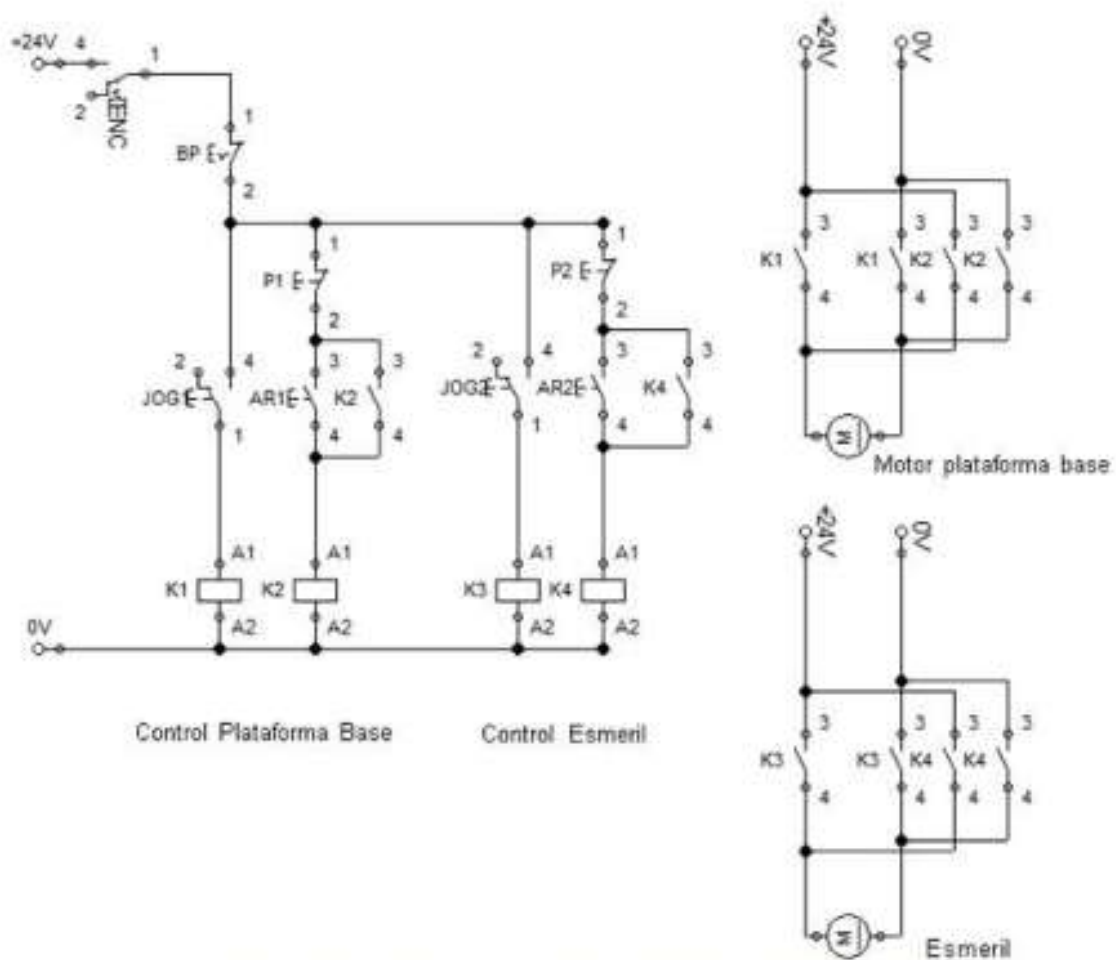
+24V 4
1
2 ENC
1
BP
2
1
P1
2
3
3
2
4
JOG
AR1
K2
1
4
4
1
P2
2
2
4
3
3
JOG2
AR2
K4
1
4
4
A1
A1
A1
A1
K1
K2
K3
K4
A2
A2
A2
A2
0V

Control Plataforma Base

Control Esmeril

+24V
0V
3
3
3
3
K1
K1
K2
K2
4
4
4
4
M
Motor plataforma base

+24V
0V
3
3
3
3
K3
K3
K4
K4
4
4
4
4
M
Esmeril